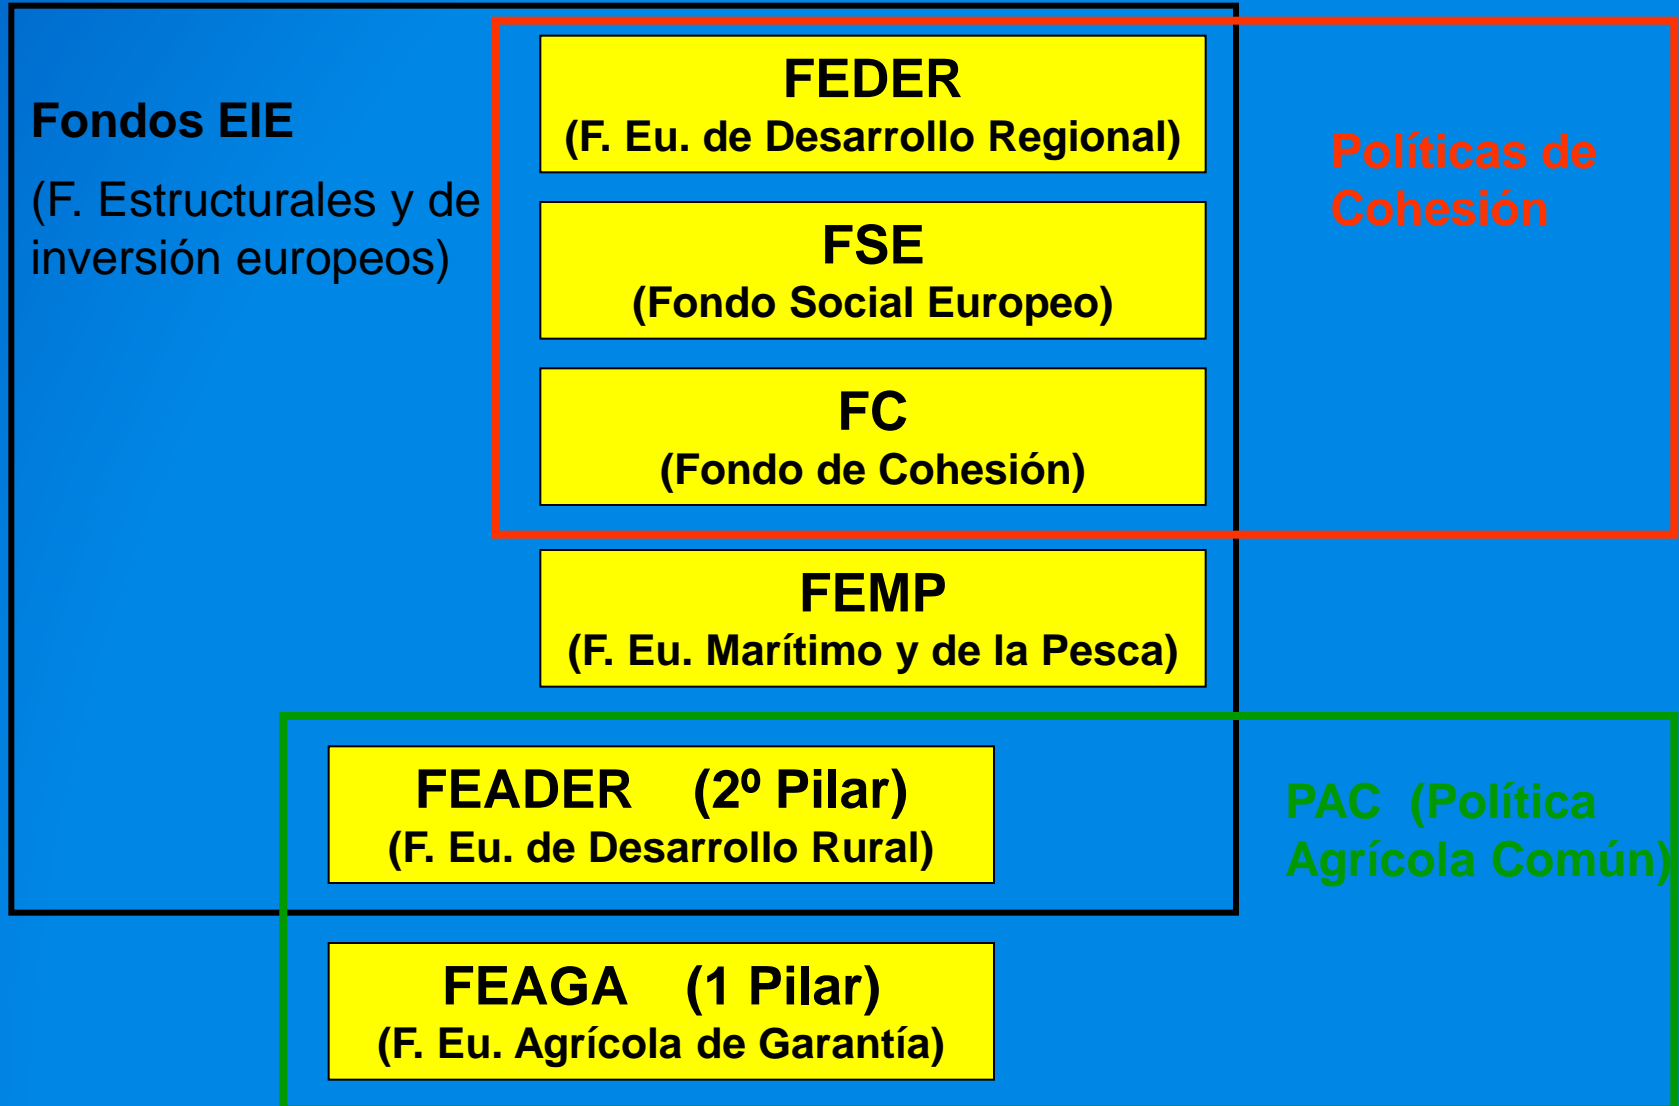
Fondos EIE

(F. Estructurales y de inversión europeos)

FEDER
(F. Eu. de Desarrollo Regional)

FSE
(Fondo Social Europeo)

FC
(Fondo de Cohesión)

Políticas de Cohesión

FEMP
(F. Eu. Marítimo y de la Pesca)

FEADER (2º Pilar)
(F. Eu. de Desarrollo Rural)

PAC (Política Agrícola Común)

FEAGA (1 Pilar)
(F. Eu. Agrícola de Garantía)